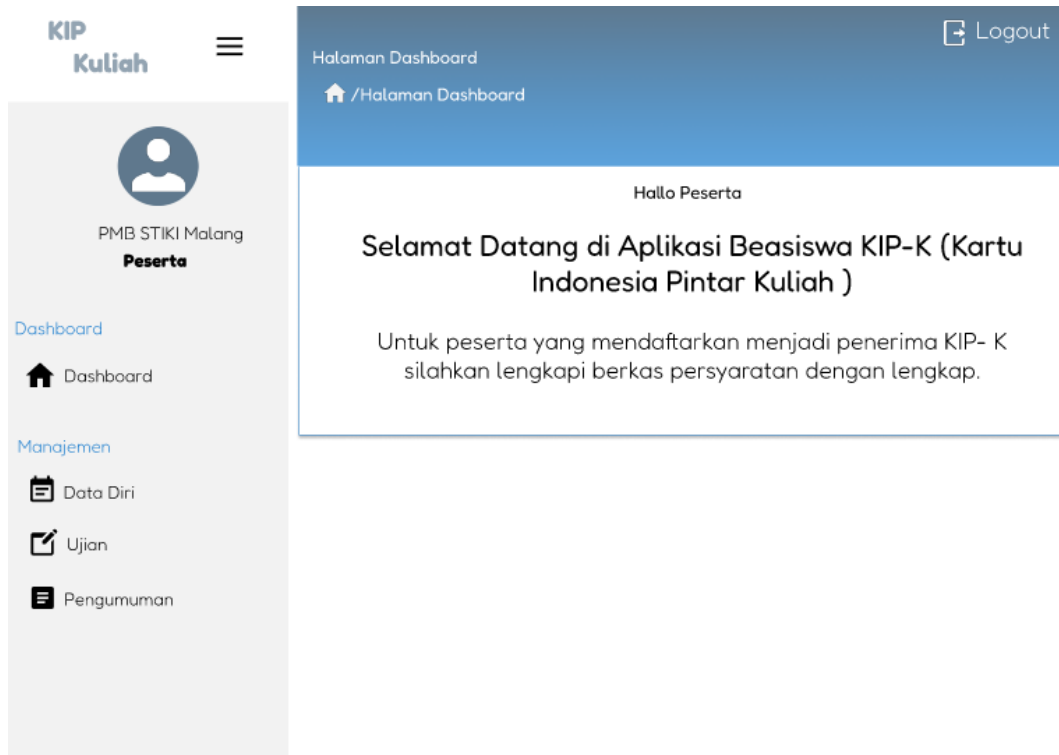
KIP
Kuliah

PMB STIKI Malang
Peserta

Dashboard
Dashboard

Manajemen
Data Diri
Ujian
Pengumuman

Logout

Halaman Dashboard
/Halaman Dashboard

Hallo Peserta

Selamat Datang di Aplikasi Beasiswa KIP-K (Kartu Indonesia Pintar Kuliah )

Untuk peserta yang mendaftarkan menjadi penerima KIP- K silahkan lengkapi berkas persyaratan dengan lengkap.